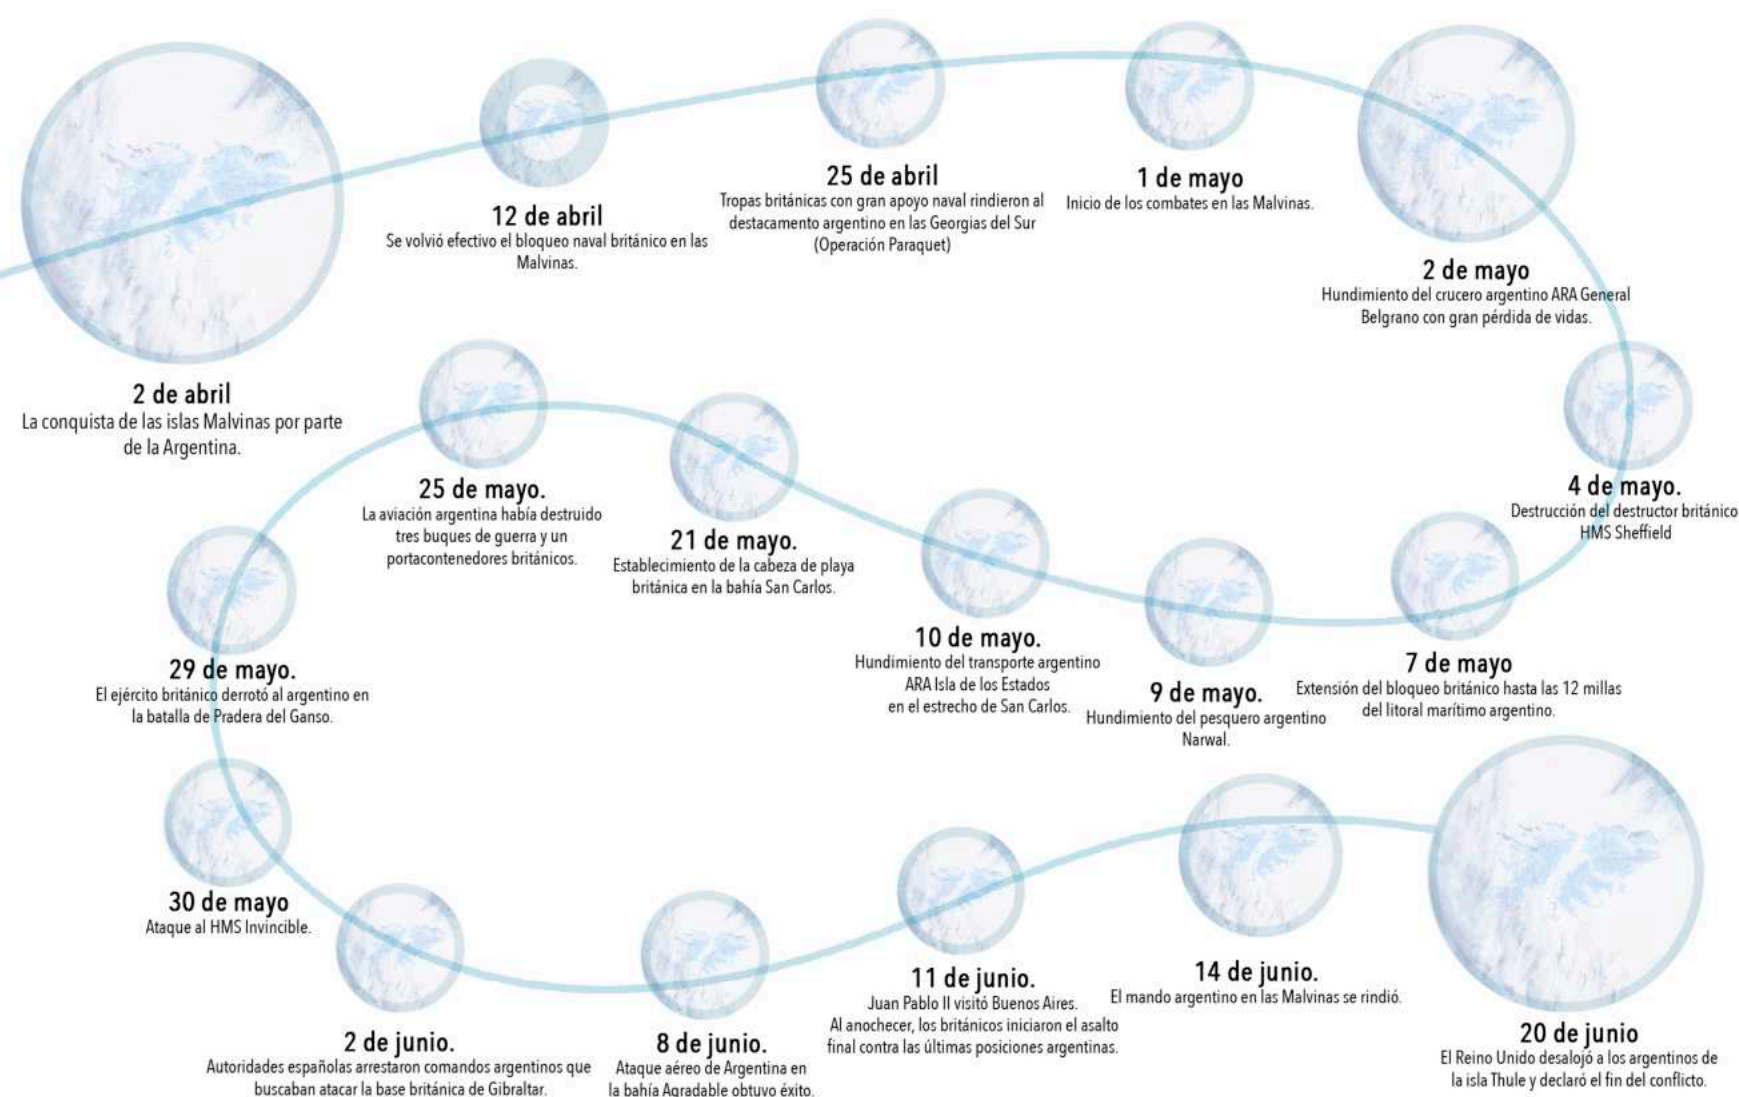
2 de abril
La conquista de las islas Malvinas por parte de la Argentina.

12 de abril
Se volvió efectivo el bloqueo naval británico en las Malvinas.

25 de abril
Tropas británicas con gran apoyo naval rindieron al destacamento argentino en las Georgias del Sur (Operación Paraquet)

1 de mayo
Inicio de los combates en las Malvinas.

2 de mayo
Hundimiento del crucero argentino ARA General Belgrano con gran pérdida de vidas.

4 de mayo.
Destrucción del destructor británico HMS Sheffield

7 de mayo
Extensión del bloqueo británico hasta las 12 millas del litoral marítimo argentino.

9 de mayo.
Hundimiento del pesquero argentino Narwal.

10 de mayo.
Hundimiento del transporte argentino ARA Isla de los Estados en el estrecho de San Carlos.

21 de mayo.
Establecimiento de la cabeza de playa británica en la bahía San Carlos.

25 de mayo.
La aviación argentina había destruido tres buques de guerra y un portacontenedores británicos.

29 de mayo.
El ejército británico derrotó al argentino en la batalla de Pradera del Ganso.

30 de mayo
Ataque al HMS Invincible.

2 de junio.
Autoridades españolas arrestaron comandos argentinos que buscaban atacar la base británica de Gibraltar.

8 de junio.
Ataque aéreo de Argentina en la bahía Agradable obtuvo éxito.

11 de junio.
Juan Pablo II visitó Buenos Aires. Al anochecer, los británicos iniciaron el asalto final contra las últimas posiciones argentinas.

14 de junio.
El mando argentino en las Malvinas se rindió.

20 de junio
El Reino Unido desalojó a los argentinos de la isla Thule y declaró el fin del conflicto.